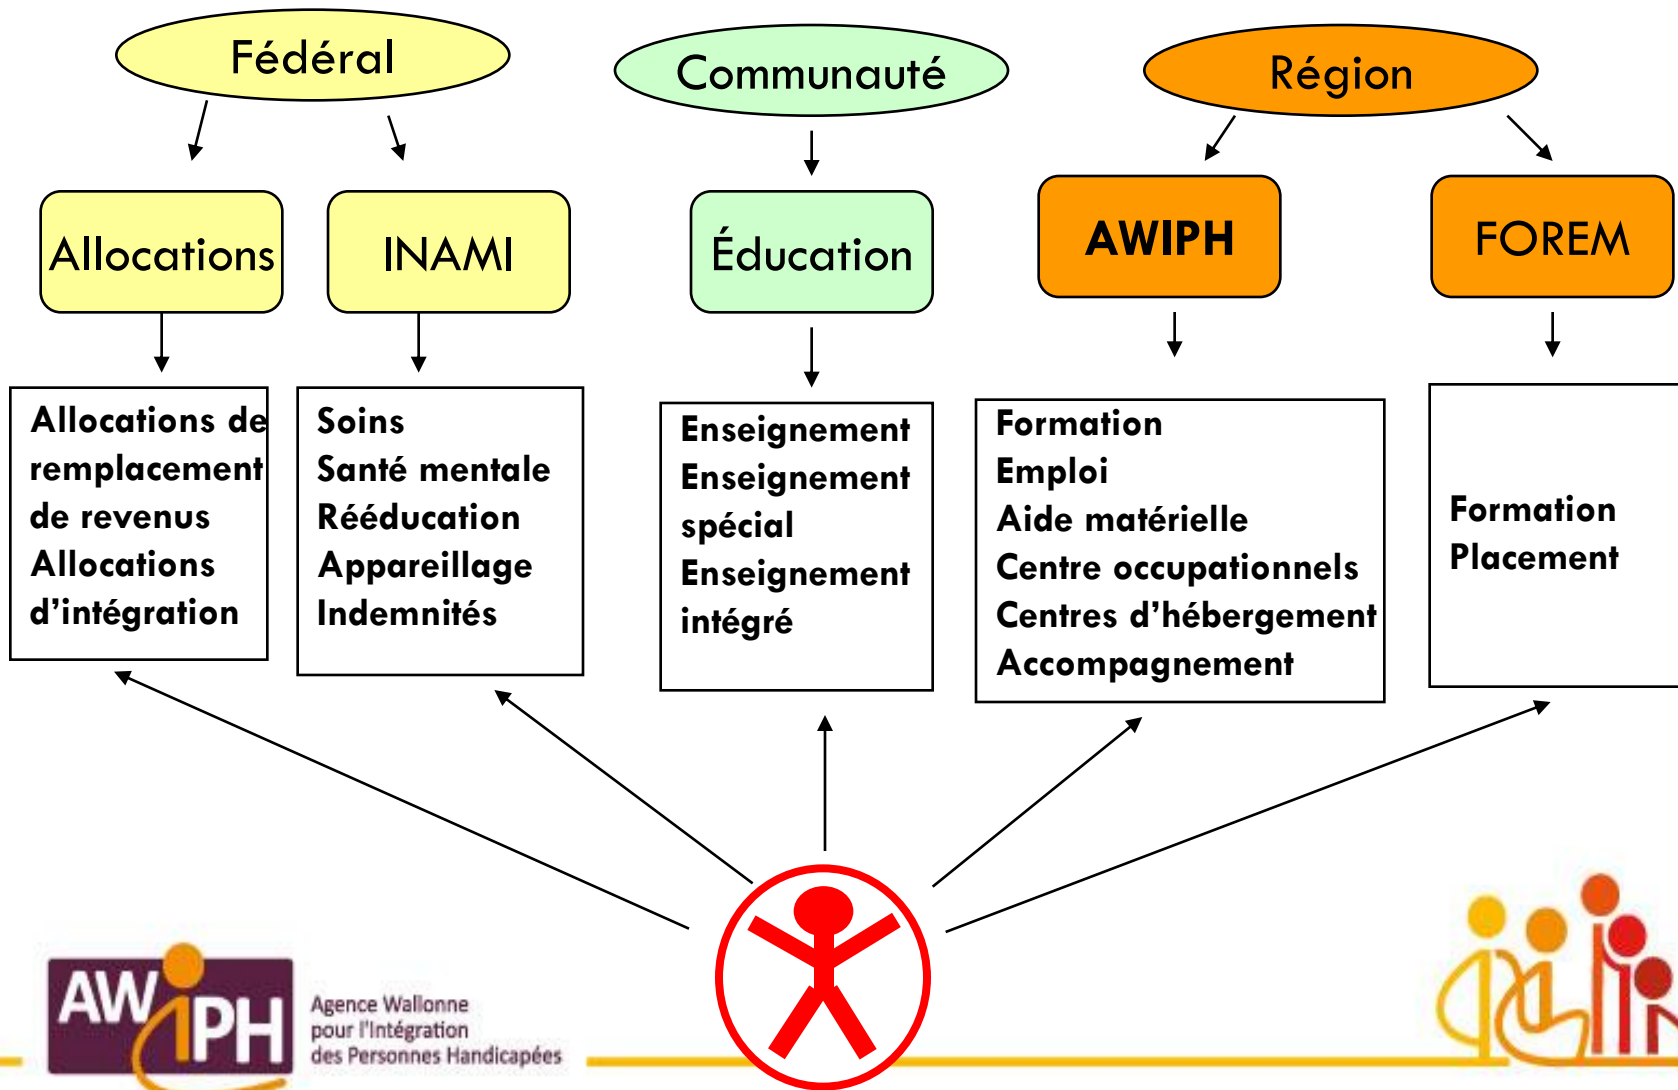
Fédéral

Communauté

Région

Allocations

INAMI

Éducation

AWIPH

FOREM

Allocations de remplacement de revenus
Allocations d'intégration

Soins
Santé mentale
Rééducation
Appareillage
Indemnités

Enseignement
Enseignement spécial
Enseignement intégré

Formation
Emploi
Aide matérielle
Centre occupationnels
Centres d'hébergement
Accompagnement

Formation
Placement

AWIPH
Agence Wallonne pour l'Intégration des Personnes Handicapées